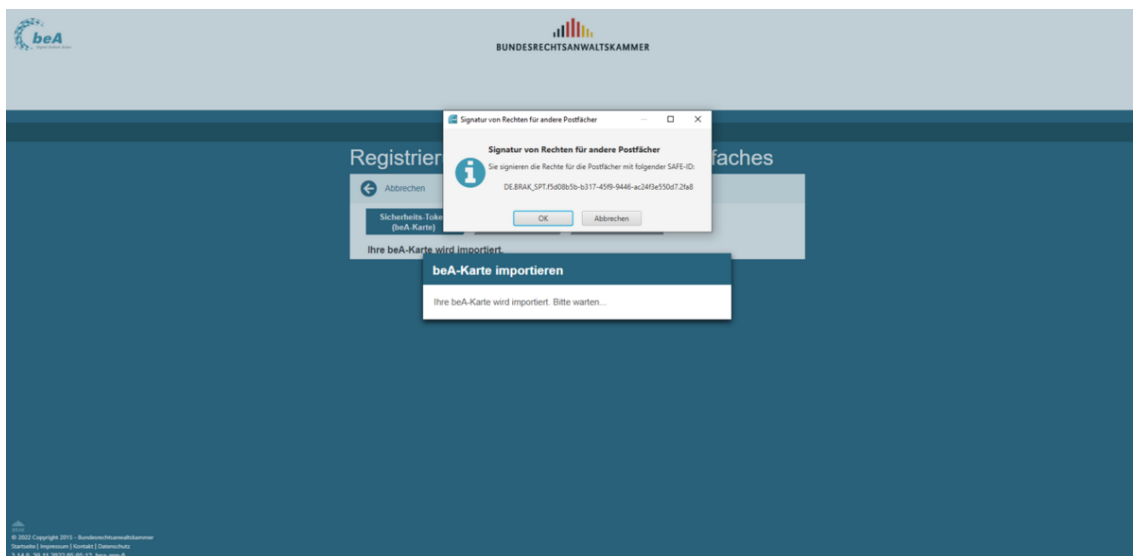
beA

BUNDESRECHTSANWALTSKAMMER

Signatur von Rechten für andere Postfächer

Signatur von Rechten für andere Postfächer

Sie signieren die Rechte für die Postfächer mit folgender SAFE-ID:

DE.BRAK_SPT.f5d08b5b-b317-45f9-9446-ac24f3e550d7.2fa8

OK Abbrechen

Registrier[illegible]faches

Abbrechen

Sicherheits-Toke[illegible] (beA-Karte)

Ihre beA-Karte wird importiert.

beA-Karte importieren

Ihre beA-Karte wird importiert. Bitte warten...

© 2022 Copyright 2015 - Bundesrechtsanwaltskammer
Startseite | Impressum | Kontakt | Datenschutz
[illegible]